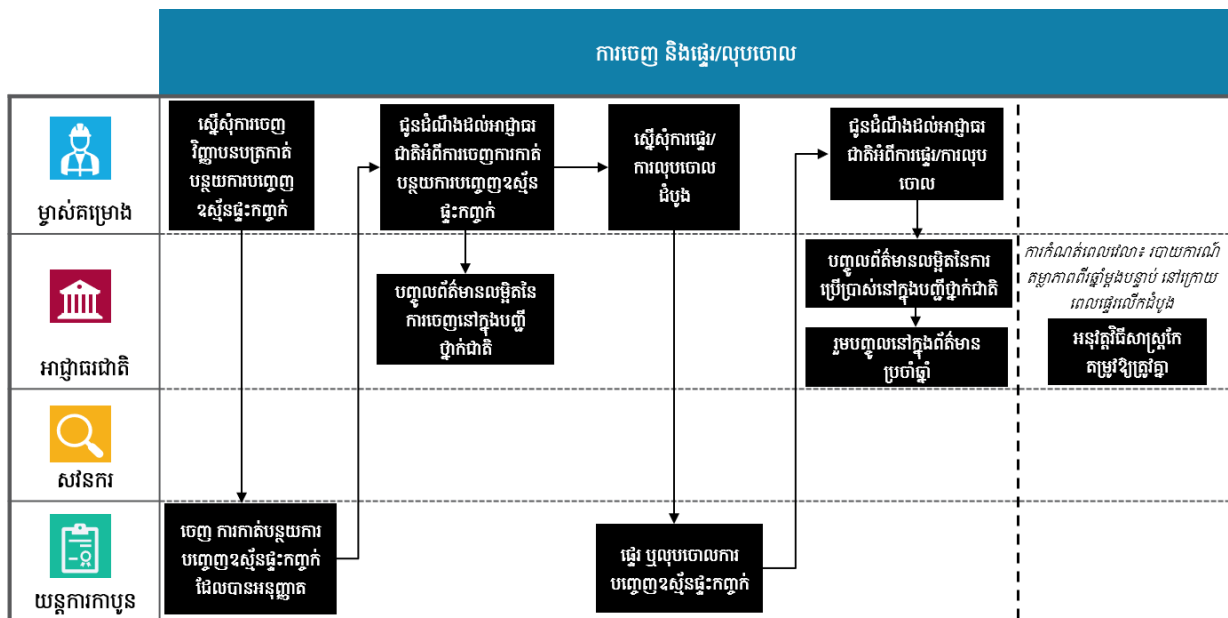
ការចេញ និងផ្ទេរ/លុបចោល

ម្ចាស់គម្រោង

អាជ្ញាធរជាតិ

សវនករ

យន្តការកាបូន

ស្នើសុំការចេញវិញ្ញាបនបត្រកាត់បន្ថយការបញ្ចេញឧស្ម័នផ្ទះកញ្ចក់

ចេញ ការកាត់បន្ថយការបញ្ចេញឧស្ម័នផ្ទះកញ្ចក់ដែលបានអនុញ្ញាត

ជូនដំណឹងដល់អាជ្ញាធរជាតិអំពីការចេញការកាត់បន្ថយការបញ្ចេញឧស្ម័នផ្ទះកញ្ចក់

បញ្ចូលព័ត៌មានលម្អិតនៃការចេញនៅក្នុងបញ្ជីថ្នាក់ជាតិ

ស្នើសុំការផ្ទេរ/ការលុបចោលដំបូង

ផ្ទេរ ឬលុបចោលការបញ្ចេញឧស្ម័នផ្ទះកញ្ចក់

ជូនដំណឹងដល់អាជ្ញាធរជាតិអំពីការផ្ទេរ/ការលុបចោល

បញ្ចូលព័ត៌មានលម្អិតនៃការប្រើប្រាស់នៅក្នុងបញ្ជីថ្នាក់ជាតិ

រួមបញ្ចូលនៅក្នុងព័ត៌មានប្រចាំឆ្នាំ

ការកំណត់ពេលវេលា៖ ដោយការណែតម្លាភាពពីឆ្នាំមួយបន្ទាប់ នៅក្រោយពេលផ្ទេរលើកដំបូង

អនុវត្តវិធីសាស្ត្រកែតម្រូវឱ្យត្រូវគ្នា